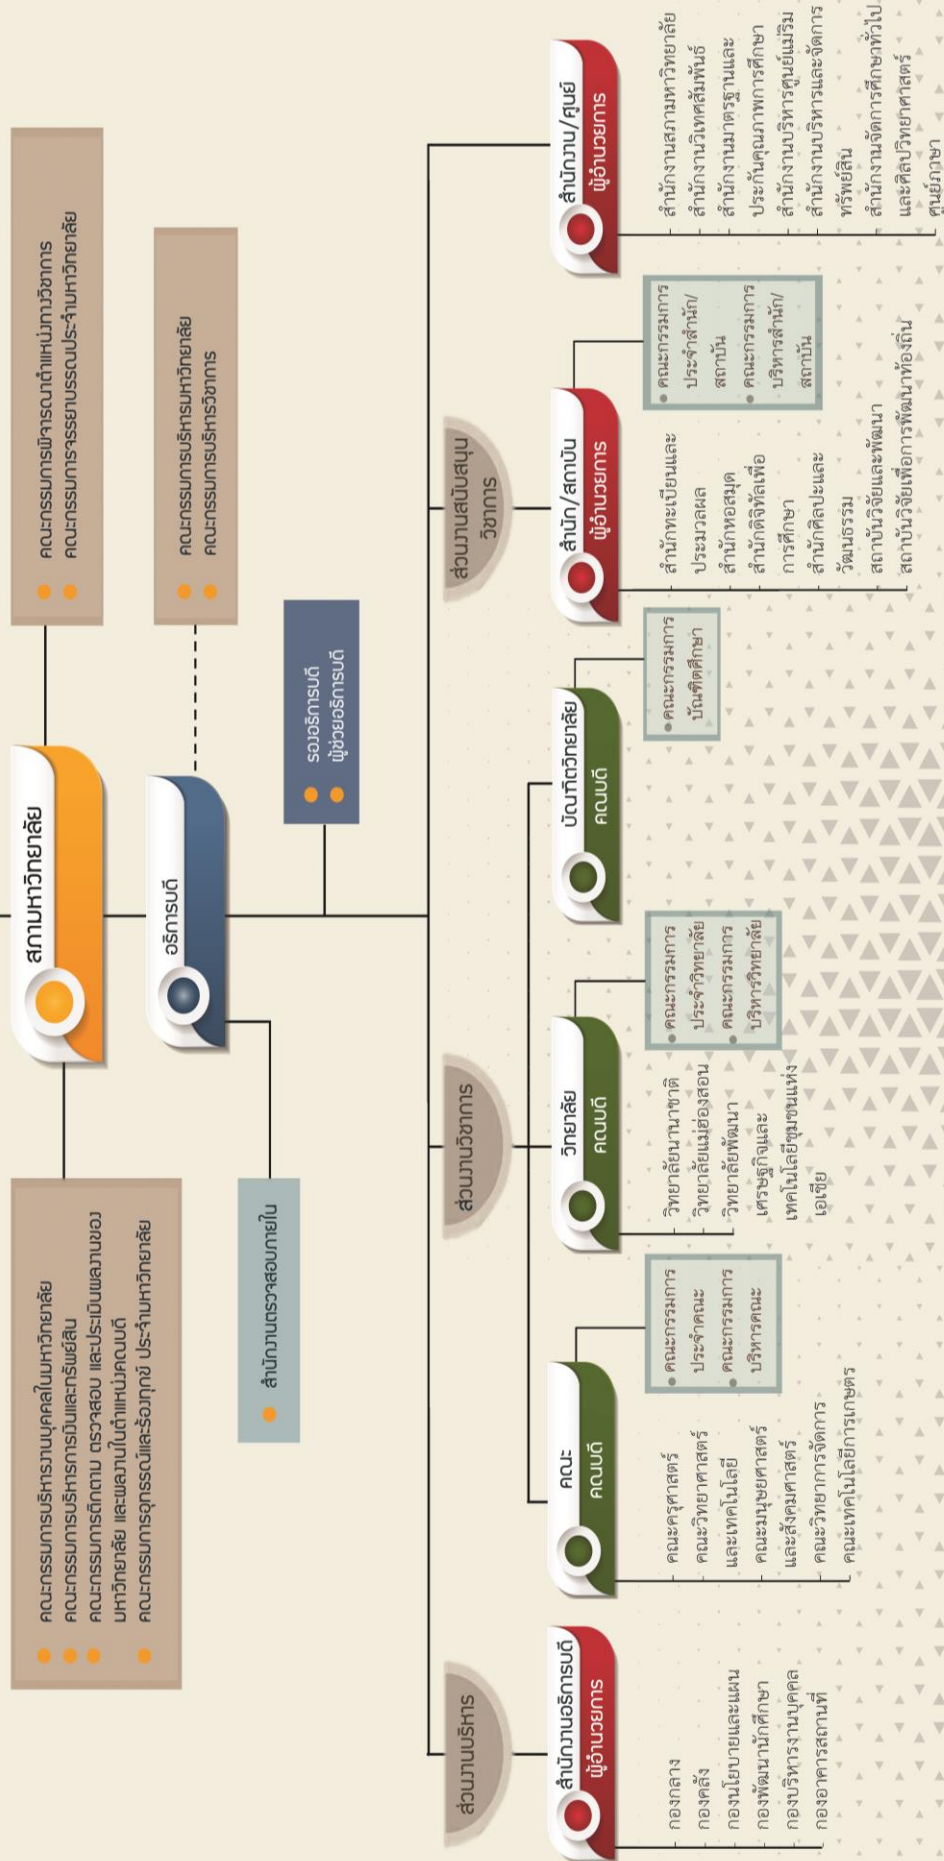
สภามหาวิทยาลัย

คณะกรรมการพิจารณาตำแหน่งทางวิชาการ
คณะกรรมการจรรยาบรรณประจำมหาวิทยาลัย

คณะกรรมการบริหารงานบุคคลในมหาวิทยาลัย
คณะกรรมการบริหารการเงินและทรัพย์สิน
คณะกรรมการติดตาม ตรวจสอบ และประเมินผลงานของมหาวิทยาลัย และผลงานในตำแหน่งอธิการบดี
คณะกรรมการอุทธรณ์และร้องทุกข์ ประจำมหาวิทยาลัย

อธิการบดี

คณะกรรมการบริหารมหาวิทยาลัย
คณะกรรมการบริหารวิชาการ

รองอธิการบดี
ผู้ช่วยอธิการบดี

สำนักงานตรวจสอบภายใน

ส่วนงานบริหาร

ส่วนงานวิชาการ

ส่วนงานสนับสนุนวิชาการ

สำนักงานอธิการบดี
ผู้อำนวยการ

กองกลาง
กองคลัง
กองนโยบายและแผน
กองพัฒนานักศึกษา
กองบริหารงานบุคคล
กองอาคารสถานที่

คณะ
คณบดี

คณะกรรมการประจำคณะ
คณะกรรมการบริหารคณะ

คณะครุศาสตร์
คณะวิทยาศาสตร์และเทคโนโลยี
คณะมนุษยศาสตร์และสังคมศาสตร์
คณะวิทยาการจัดการ
คณะเทคโนโลยีการเกษตร

วิทยาลัย
คณบดี

คณะกรรมการประจำวิทยาลัย
คณะกรรมการบริหารวิทยาลัย

วิทยาลัยนานาชาติ
วิทยาลัยแม่ฮ่องสอน
วิทยาลัยพัฒนาเศรษฐกิจและเทคโนโลยีชุมชนแห่งเอเชีย

บัณฑิตวิทยาลัย
คณบดี

คณะกรรมการบัณฑิตศึกษา

สำนัก/สถาบัน
ผู้อำนวยการ

คณะกรรมการประจำสำนัก/สถาบัน
คณะกรรมการบริหารสำนัก/สถาบัน

สำนักทะเบียนและประมวลผล
สำนักหอสมุด
สำนักดิจิทัลเพื่อการศึกษา
สำนักศิลปะและวัฒนธรรม
สถาบันวิจัยและพัฒนา
สถาบันวิจัยเพื่อการพัฒนาท้องถิ่น

สำนักงาน/ศูนย์
ผู้อำนวยการ

สำนักงานสภามหาวิทยาลัย
สำนักงานวิเทศสัมพันธ์
สำนักงานมาตรฐานและประกันคุณภาพการศึกษา
สำนักงานบริหารศูนย์แม่ริม
สำนักงานบริหารและจัดการทรัพย์สิน
สำนักงานจัดการศึกษาทั่วไปและศิลปวิทยาศาสตร์
ศูนย์ภาษา